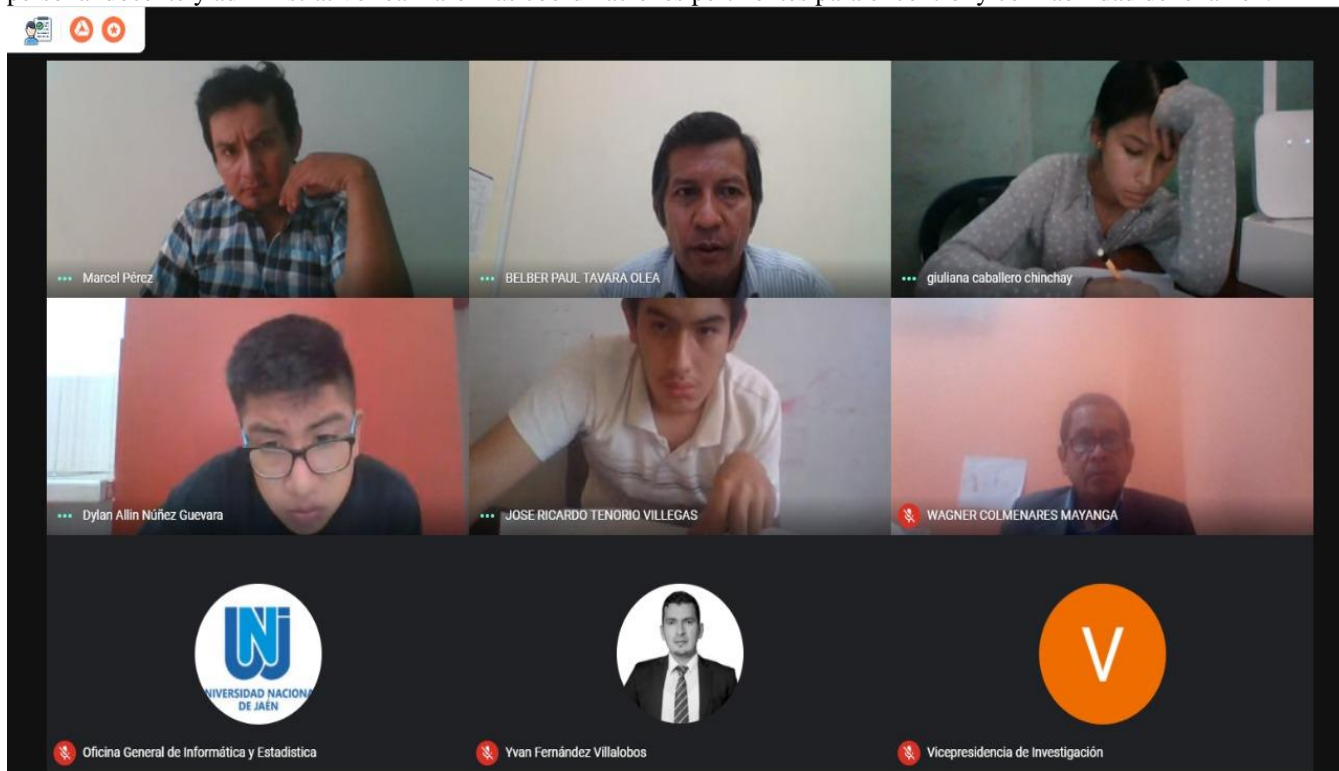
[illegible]

Marcel Pérez

BELBER PAUL TAVARA OLEA

giuliana caballero chinchay

Dylan Allin Núñez Guevara

JOSE RICARDO TENORIO VILLEGAS

WAGNER COLMENARES MAYANGA

UNJ
UNIVERSIDAD NACIONAL DE JAÉN

V

Oficina General de Informática y Estadistica

Yvan Fernández Villalobos

Vicepresidencia de Investigación